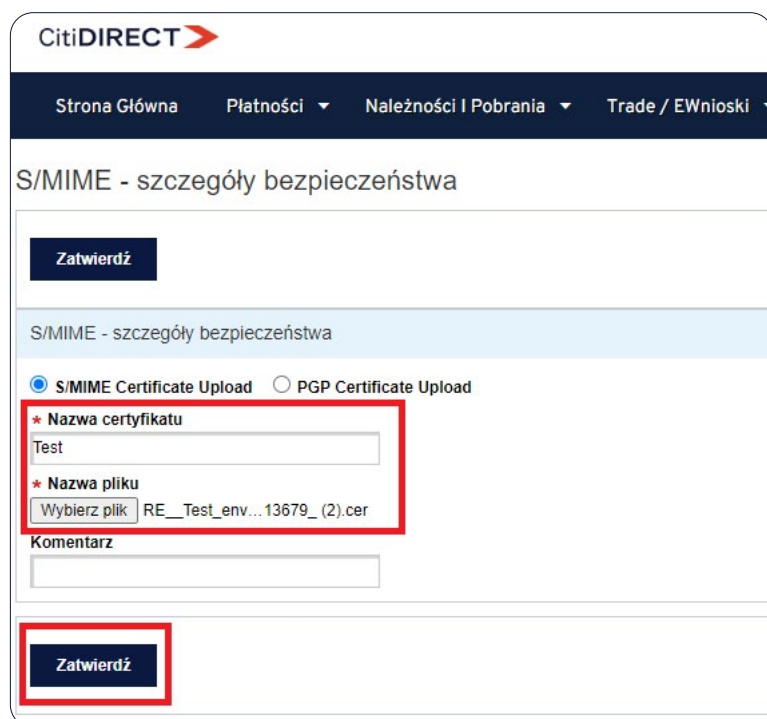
CitiDIRECT

Strona Główna Płatności ▾ Należności I Pobrania ▾ Trade / EWnioski

S/MIME - szczegóły bezpieczeństwa

Zatwierdź

S/MIME - szczegóły bezpieczeństwa

S/MIME Certificate Upload PGP Certificate Upload

* Nazwa certyfikatu
Test

* Nazwa pliku
Wybierz plik RE__Test_env…13679_ (2).cer

Komentarz

Zatwierdź